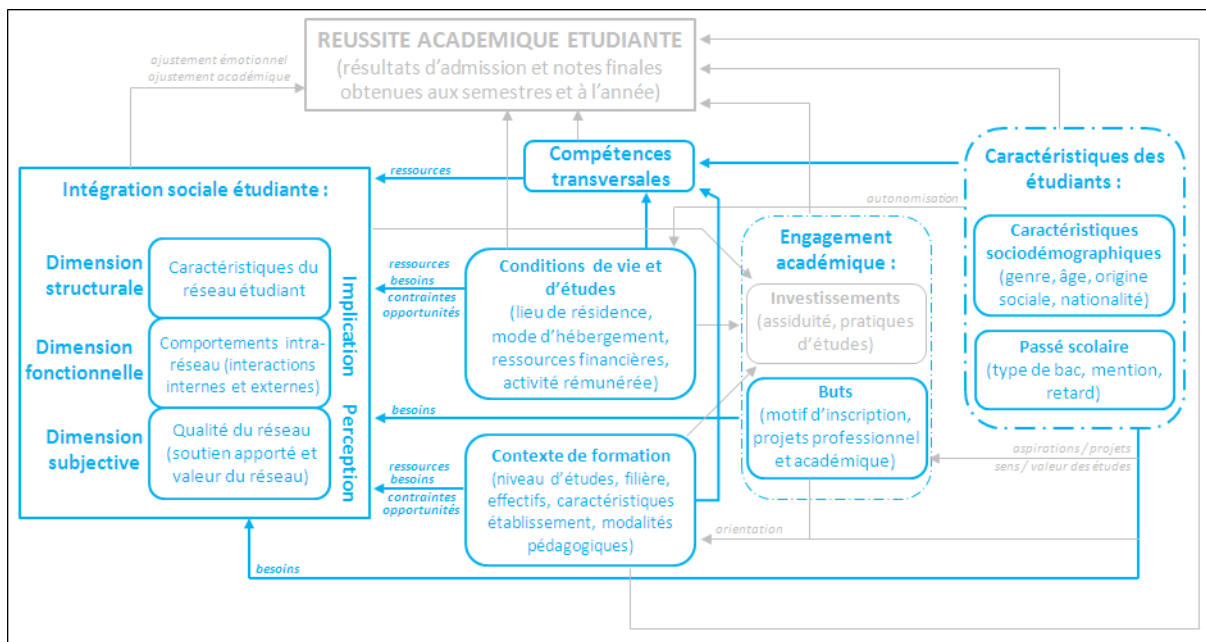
REUSSITE ACADEMIQUE ETUDIANTE
(résultats d'admission et notes finales obtenues aux semestres et à l'année)

ajustement émotionnel
ajustement académique

Intégration sociale étudiante :

Dimension structurale
Caractéristiques du réseau étudiant

Dimension fonctionnelle
Comportements intra-réseau (interactions internes et externes)

Dimension subjective
Qualité du réseau (soutien apporté et valeur du réseau)

Implication
Perception

ressources
Compétences transversales

ressources
besoins
contraintes
opportunités

Conditions de vie et d'études
(lieu de résidence, mode d'hébergement, ressources financières, activité rémunérée)

besoins

ressources
besoins
contraintes
opportunités

Contexte de formation
(niveau d'études, filière, effectifs, caractéristiques établissement, modalités pédagogiques)

autonomisation

Engagement académique :
Investissements
(assiduité, pratiques d'études)
Buts
(motif d'inscription, projets professionnel et académique)

orientation

Caractéristiques des étudiants :
Caractéristiques sociodémographiques
(genre, âge, origine sociale, nationalité)
Passé scolaire
(type de bac, mention, retard)

aspirations / projets
sens / valeur des études

besoins